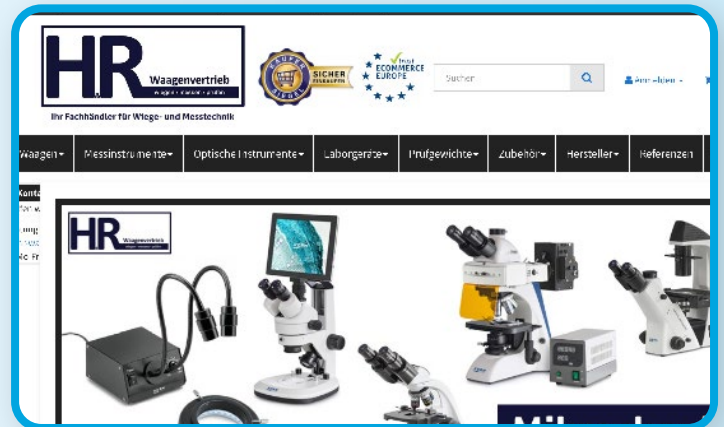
HR Waagenvertrieb
wiegen · messen · prüfen
Ihr Fachhändler für Wiege- und Messtechnik

KÄUFER SIEGEL SICHER EINKAUFEN

TRUST ECOMMERCE EUROPE

Suchen

Anmelden

Waagen
Messinstrumente
Optische Instrumente
Laborgeräte
Prüfgewichte
Zubehör
Hersteller
Referenzen

Konta

HR Waagenvertrieb

Mikros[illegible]